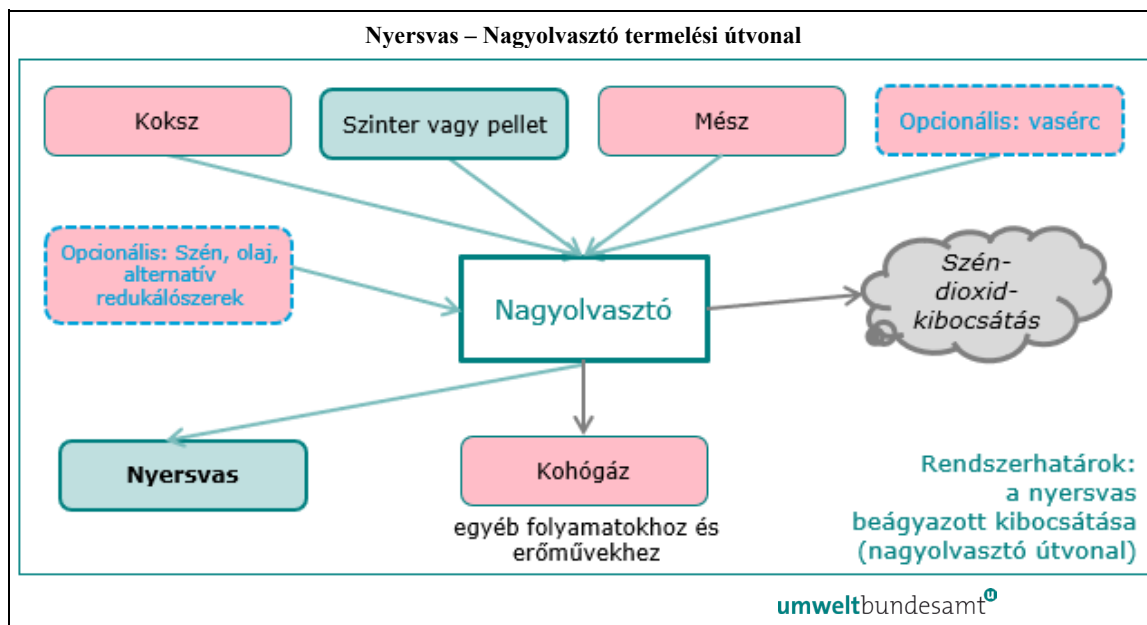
Nyersvas – Nagyolvasztó termelési útvonal

Koksz

Szinter vagy pellet

Mész

Opcionális: vasérc

Opcionális: Szén, olaj, alternatív redukálószerek

Nagyolvasztó

Szén-dioxid-kibocsátás

Nyersvas

Kohógáz

egyéb folyamatokhoz és erőművekhez

Rendszerhatárok: a nyersvas beágyazott kibocsátása (nagyolvasztó útvonal)

umweltbundesamt